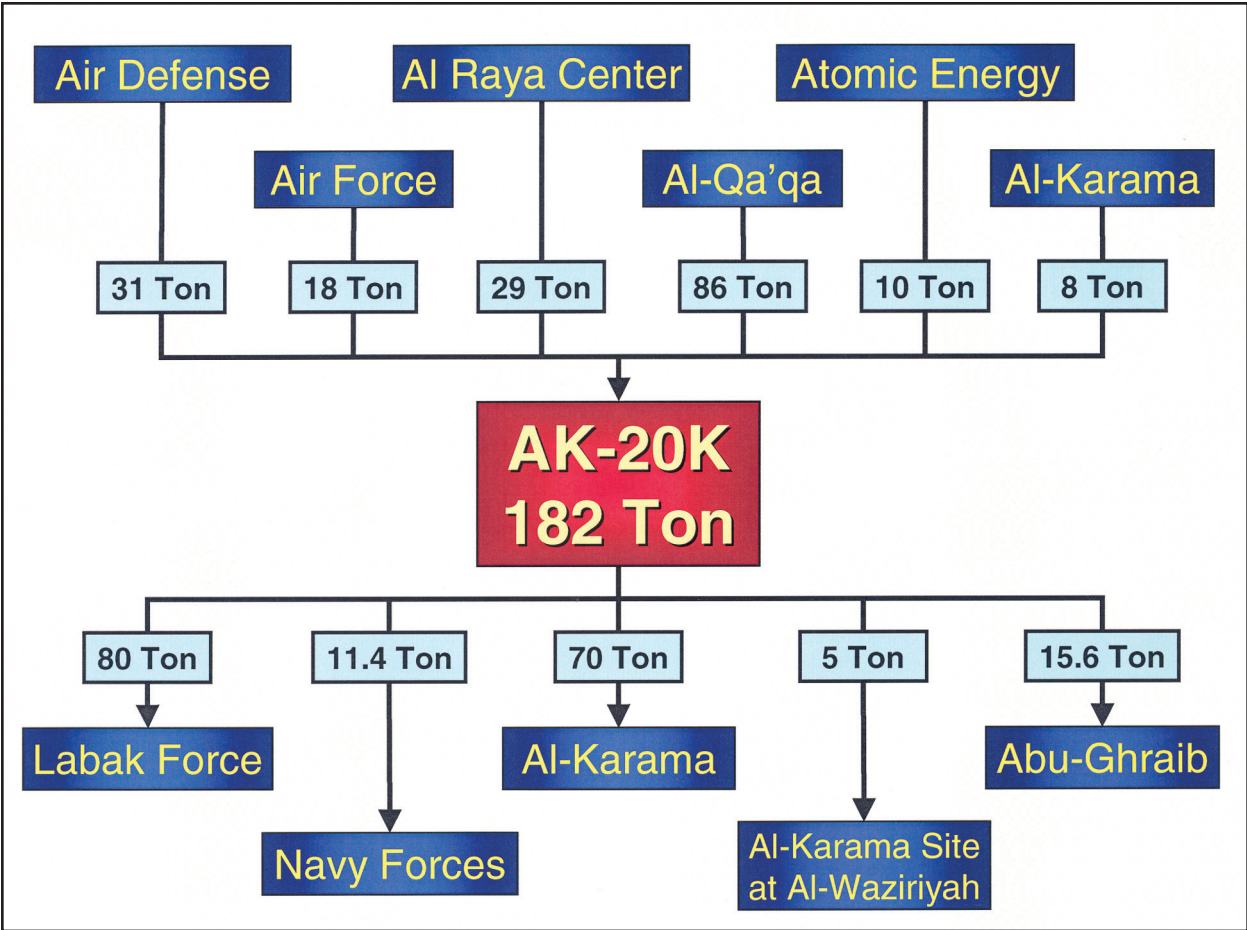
Air Defense

Al Raya Center

Atomic Energy

Air Force

Al-Qa'qa

Al-Karama

31 Ton

18 Ton

29 Ton

86 Ton

10 Ton

8 Ton

AK-20K
182 Ton

80 Ton

11.4 Ton

70 Ton

5 Ton

15.6 Ton

Labak Force

Al-Karama

Abu-Ghraib

Navy Forces

Al-Karama Site at Al-Waziriyah